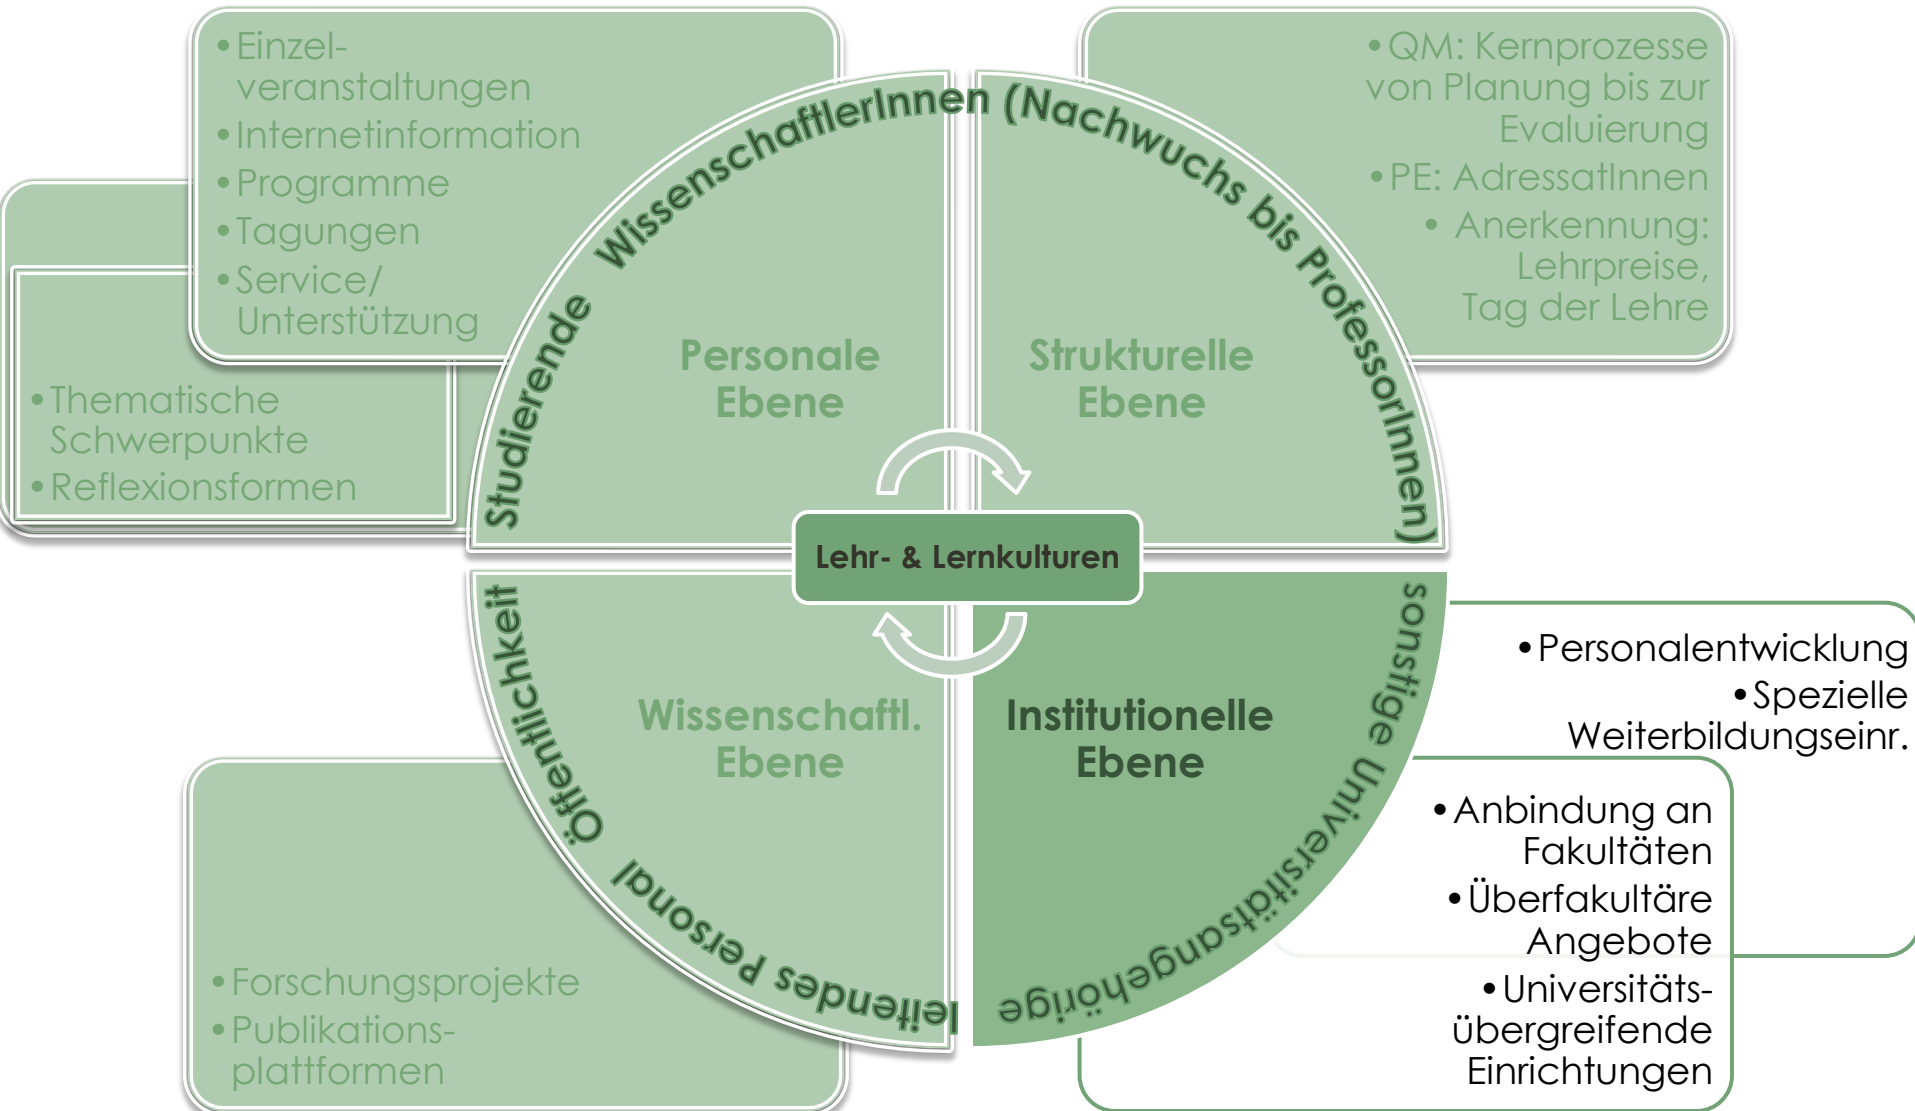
• Einzelveranstaltungen
• Internetinformation
• Programme
• Tagungen
• Service/ Unterstützung

• Thematische Schwerpunkte
• Reflexionsformen

• QM: Kernprozesse von Planung bis zur Evaluierung
• PE: AdressatInnen
• Anerkennung: Lehrpreise, Tag der Lehre

Studierende WissenschaftlerInnen (Nachwuchs bis ProfessorInnen)

Personale Ebene

Strukturelle Ebene

Lehr- & Lernkulturen

Wissenschaftl. Ebene

Institutionelle Ebene

Öffentlichkeit leitendes Personal

sonstige Universitätsangehörige

• Personalentwicklung
• Spezielle Weiterbildungseinr.

• Anbindung an Fakultäten
• Überfakultäre Angebote
• Universitätsübergreifende Einrichtungen

• Forschungsprojekte
• Publikationsplattformen